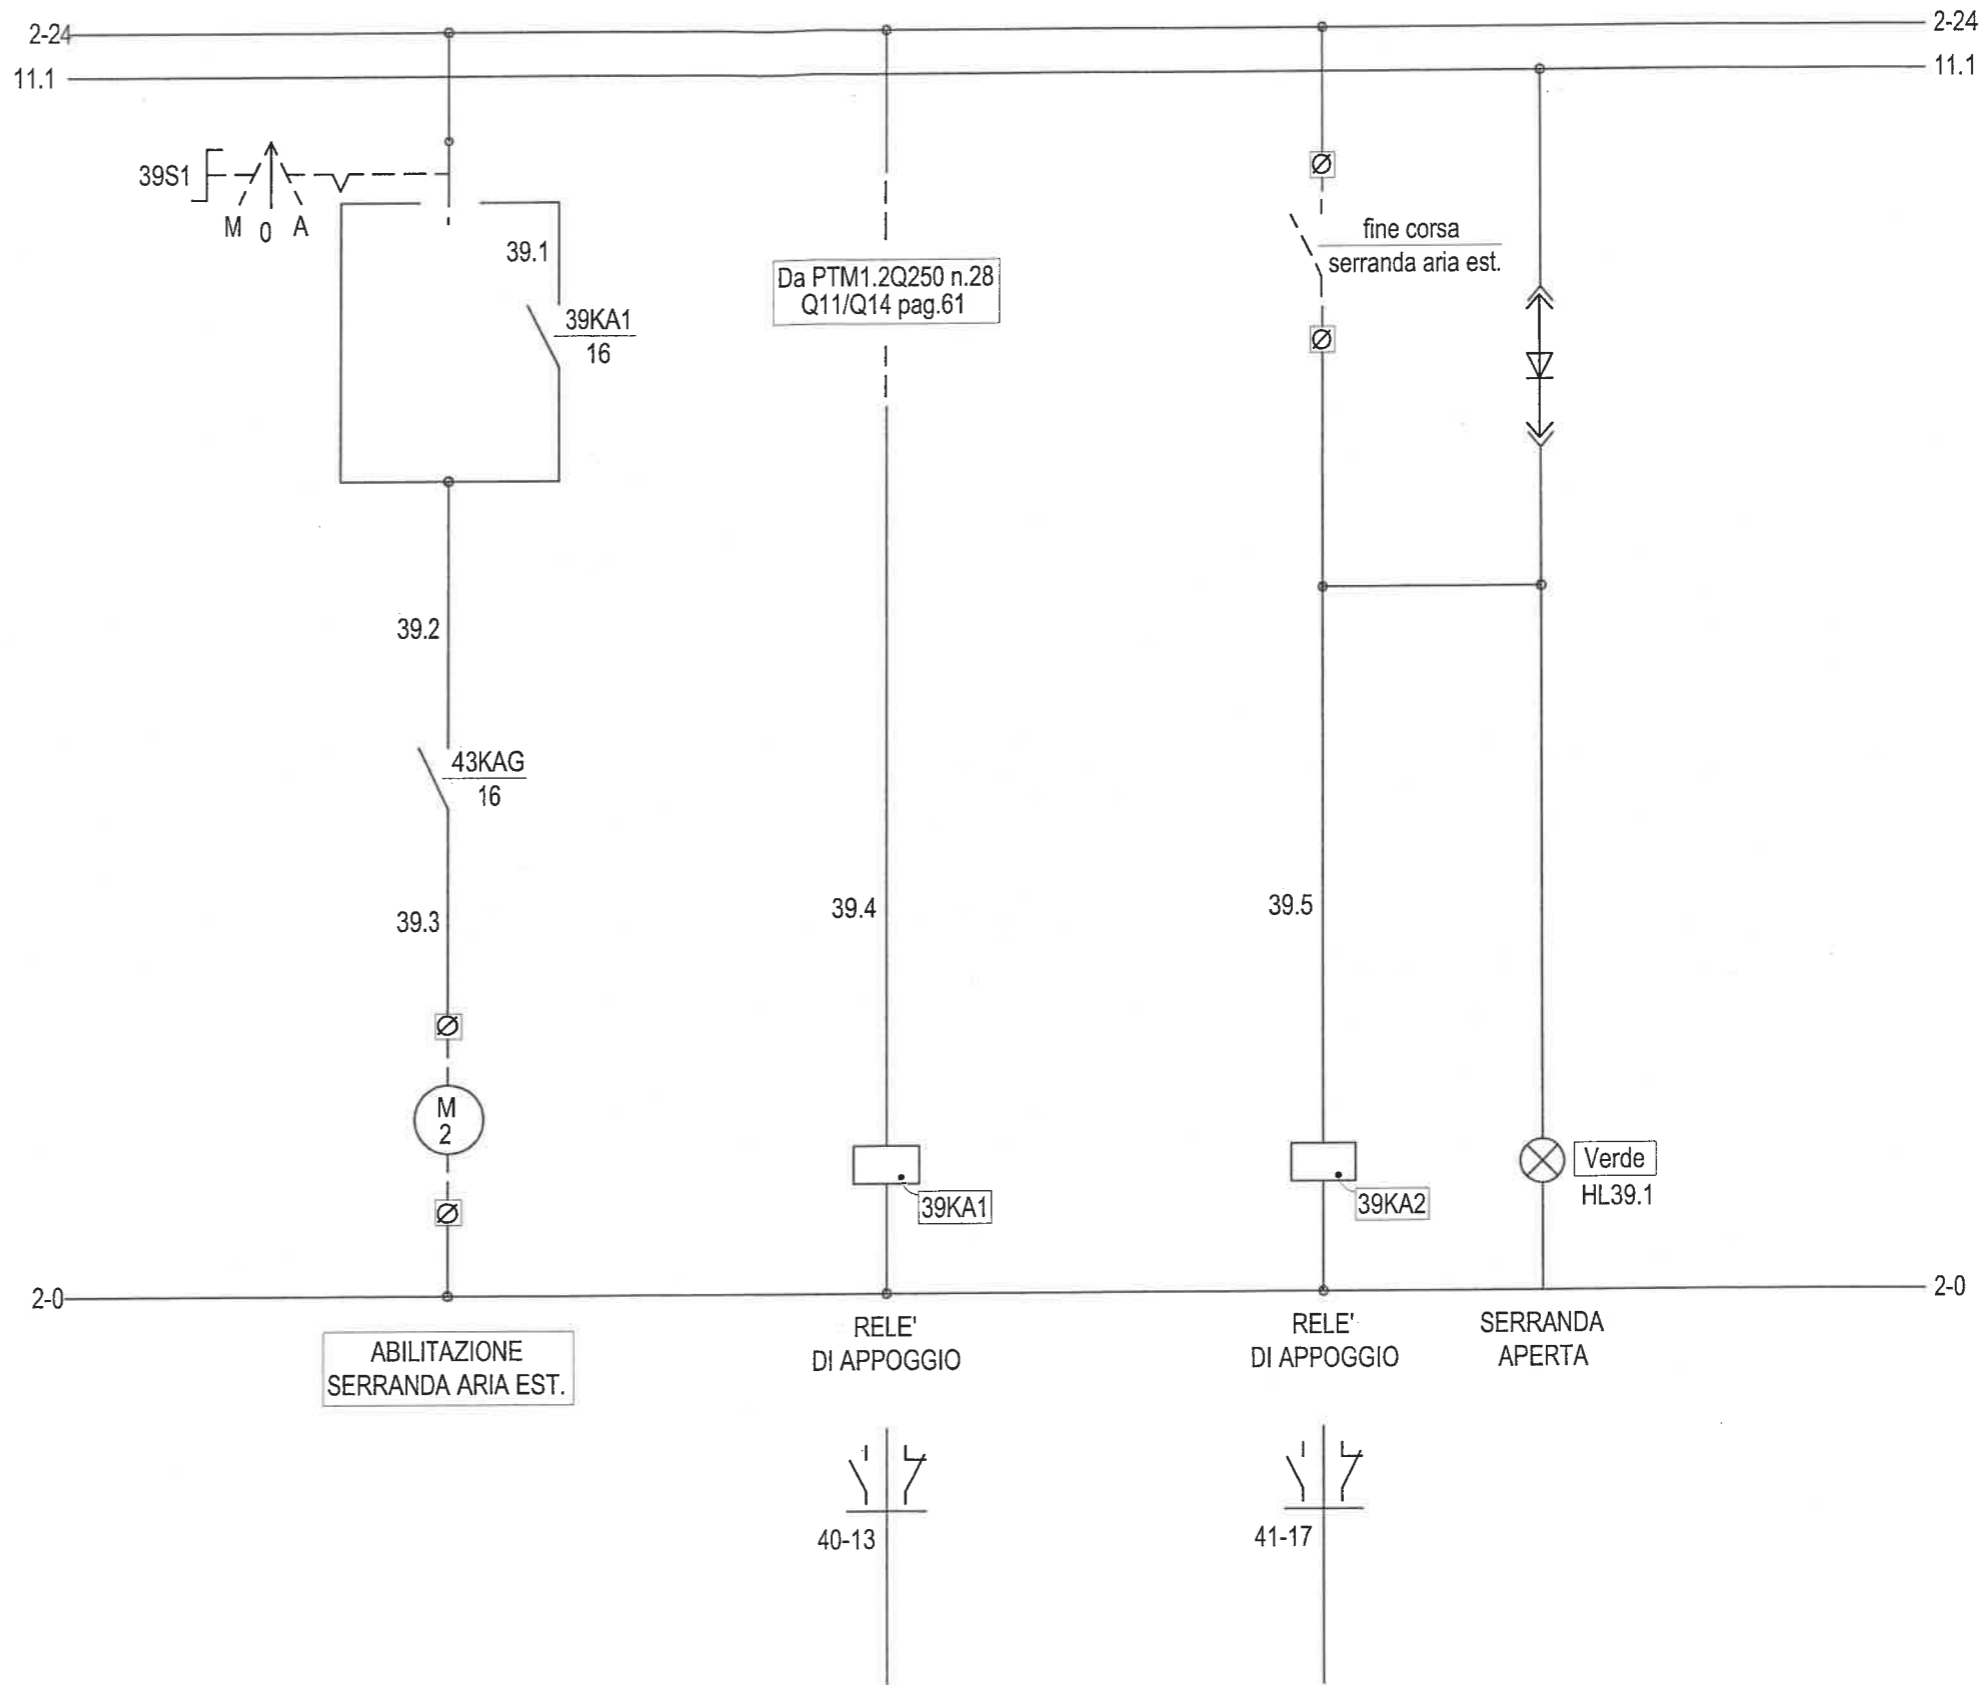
2-24
11.1
2-24
11.1

39S1
M 0 A
39.1
39KA1
16

Da PTM1.2Q250 n.28
Q11/Q14 pag.61

fine corsa
serranda aria est.

39.2
43KAG
16
39.3
M
2

39.4
39.5

39KA1
39KA2
Verde
HL39.1

2-0
2-0

ABILITAZIONE
SERRANDA ARIA EST.

RELE'
DI APPOGGIO

RELE'
DI APPOGGIO

SERRANDA
APERTA

40-13
41-17